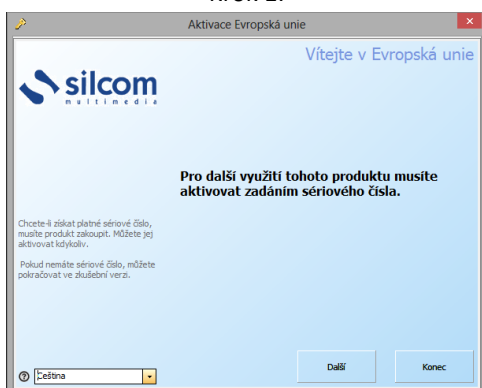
Krok 2:

Aktivace Evropská unie

Vítejte v Evropská unie

silcom
multimedia

Pro další využití tohoto produktu musíte aktivovat zadáním sériového čísla.

Chcete-li získat platné sériové číslo, musíte produkt zakoupit. Můžete jej aktivovat kdykoliv.

Pokud nemáte sériové číslo, můžete pokračovat ve zkušební verzi.

Čeština

Další

Konec